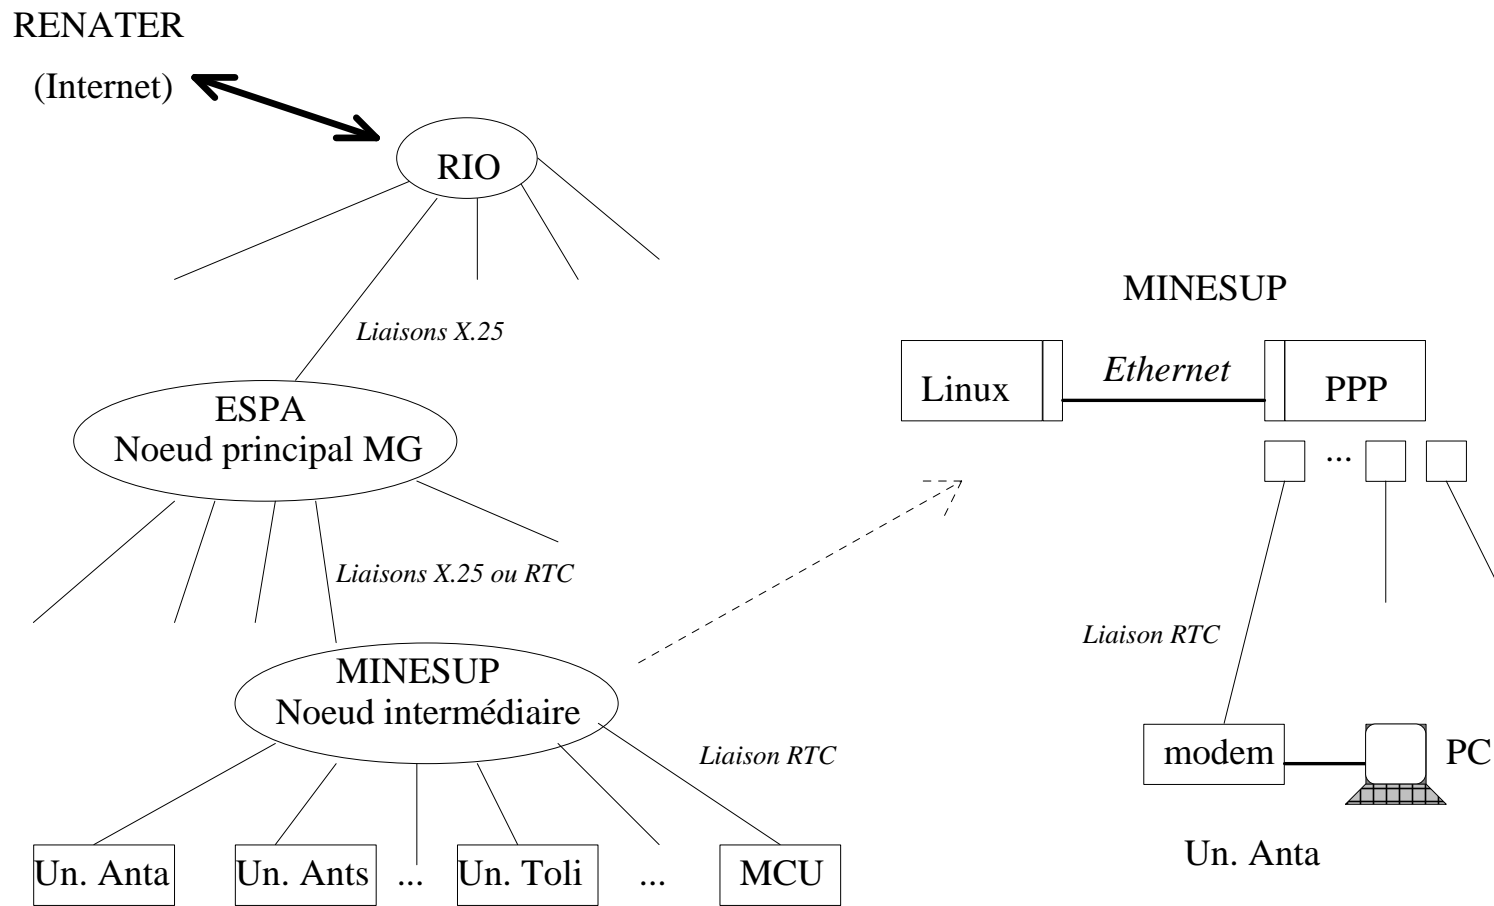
RENATER

(Internet)

RIO

Liaisons X.25

ESPA
Noeud principal MG

Liaisons X.25 ou RTC

MINESUP
Noeud intermédiaire

Liaison RTC

Un. Anta

Un. Ants

...

Un. Toli

...

MCU

MINESUP

Linux

Ethernet

PPP

...

Liaison RTC

modem

PC

Un. Anta